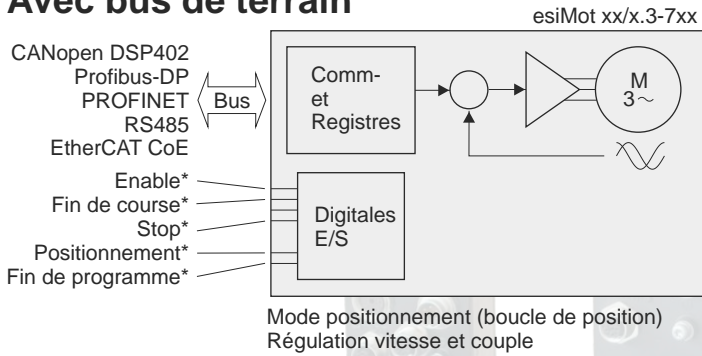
Avec bus de terrain

esiMot xx/x.3-7xx

CANopen DSP402
Profibus-DP
PROFINET
RS485
EtherCAT CoE

Bus

Comm-
et
Registres

M
3~

Enable*
Fin de course*
Stop*
Positionnement*
Fin de programme*

Digitales
E/S

Mode positionnement (boucle de position)
Régulation vitesse et couple